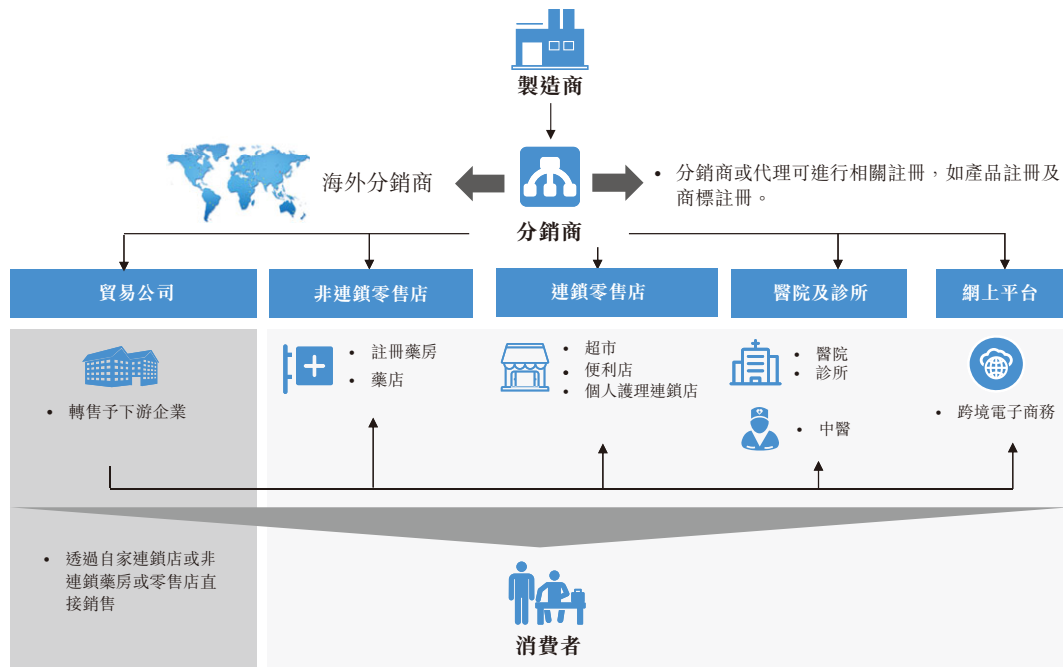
製造商

海外分銷商

分銷商

• 分銷商或代理可進行相關註冊，如產品註冊及商標註冊。

貿易公司

非連鎖零售店

連鎖零售店

醫院及診所

網上平台

• 轉售予下游企業

• 註冊藥房
• 藥店

• 超市
• 便利店
• 個人護理連鎖店

• 醫院
• 診所

• 中醫

• 跨境電子商務

• 透過自家連鎖店或非連鎖藥房或零售店直接銷售

消費者